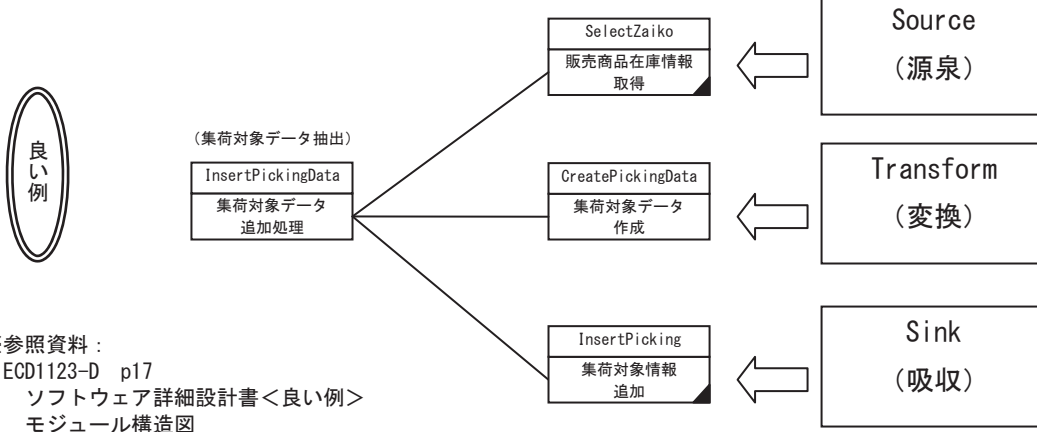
良い例

（集荷対象データ抽出）

InsertPickingData

集荷対象データ追加処理

SelectZaiko

販売商品在庫情報取得

CreatePickingData

集荷対象データ作成

InsertPicking

集荷対象情報追加

Source

（源泉）

Transform

（変換）

Sink

（吸収）

参照資料：
ECD1123-D p17
ソフトウェア詳細設計書＜良い例＞
モジュール構造図